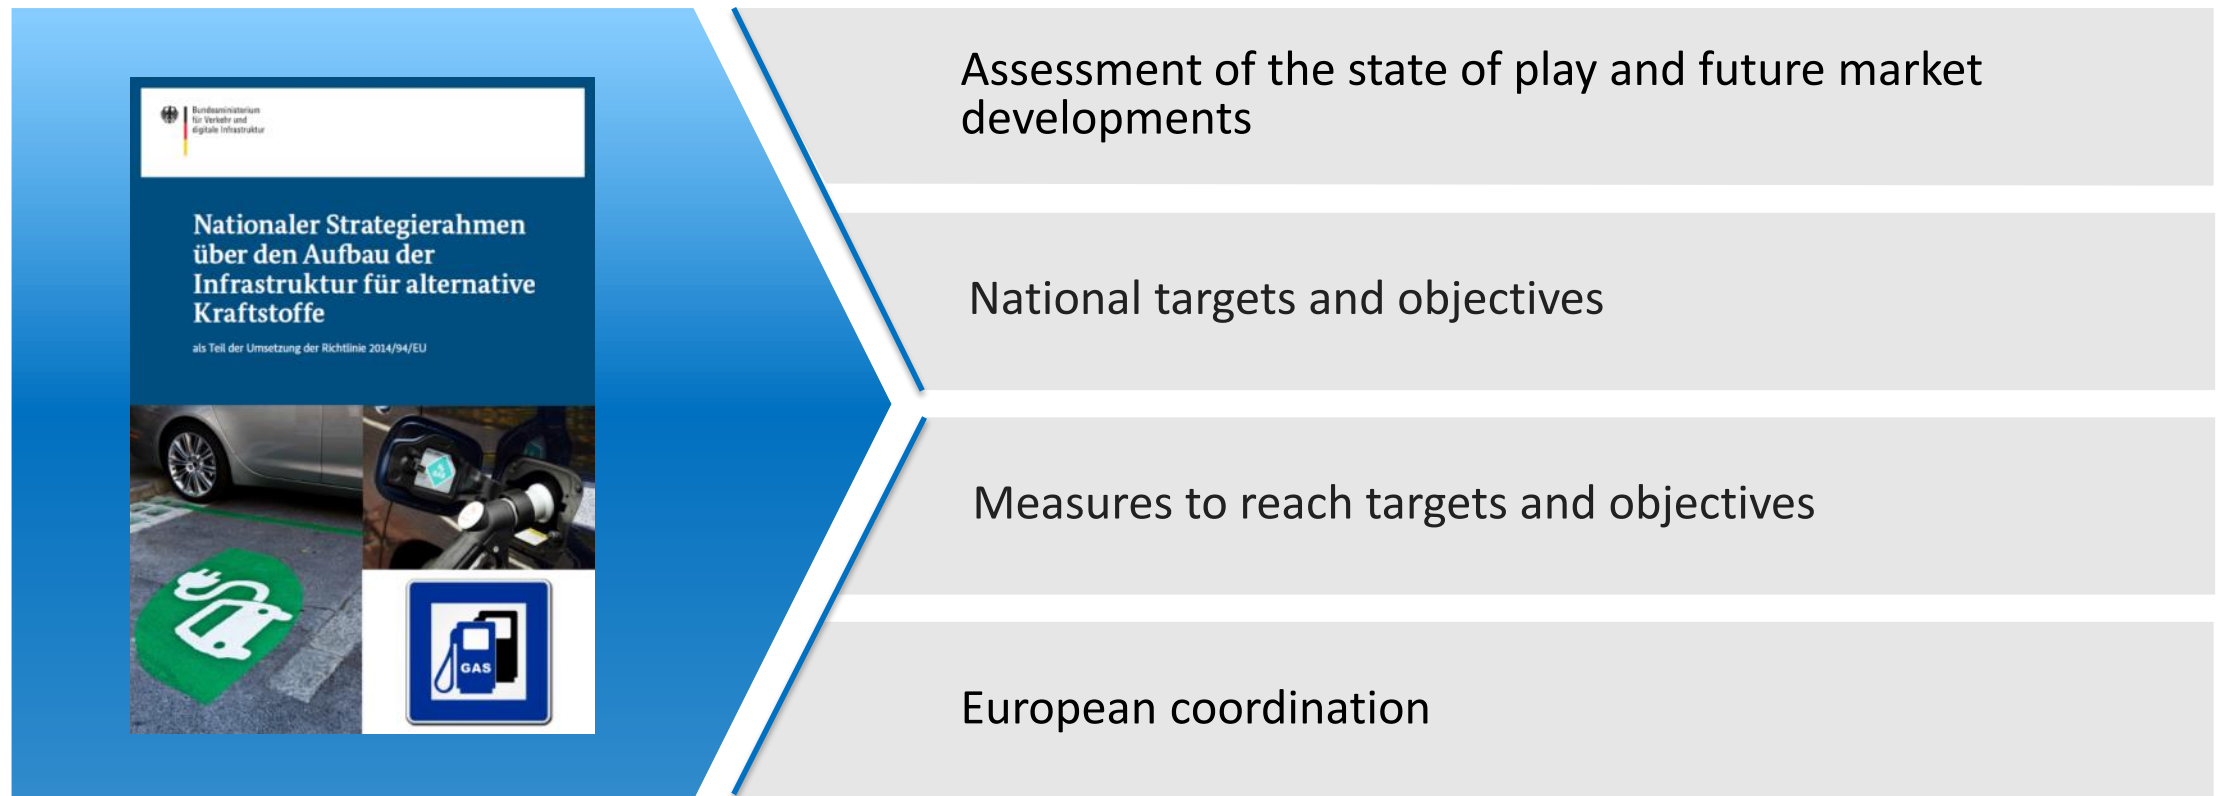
Bundesministerium für Verkehr und digitale Infrastruktur

Nationaler Strategierahmen über den Aufbau der Infrastruktur für alternative Kraftstoffe

als Teil der Umsetzung der Richtlinie 2014/94/EU

GAS

Assessment of the state of play and future market developments

National targets and objectives

Measures to reach targets and objectives

European coordination